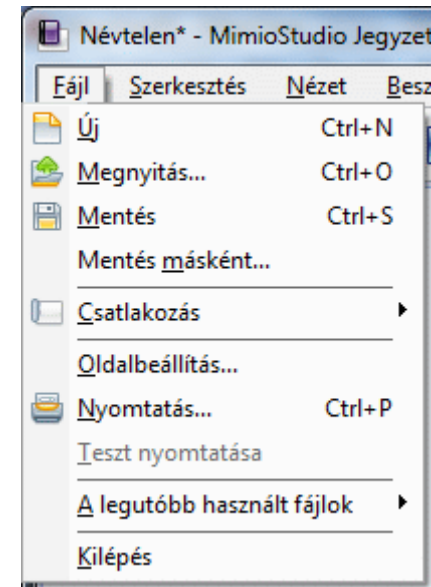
Névtelen* - MimioStudio Jegyzet

Fájl Szerkesztés Nézet Besz

Új Ctrl+N
Megnyitás... Ctrl+O
Mentés Ctrl+S
Mentés másként...
Csatlakozás
Oldalbeállítás...
Nyomtatás... Ctrl+P
Teszt nyomtatása
A legutóbb használt fájlok
Kilépés